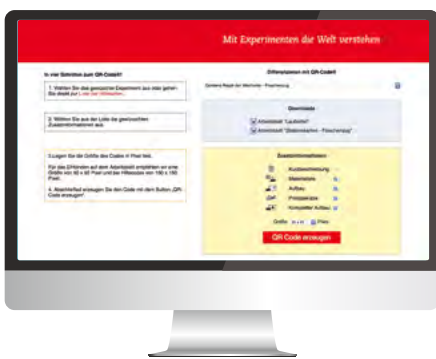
Mit Experimenten die Welt verstehen

In vier Schritten zum QR-Code!!

1. Wählen Sie das gewünschte Experiment aus oder geben Sie direkt zur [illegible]

2. Wählen Sie aus der Liste die gewünschten Zusatzinformationen aus.

3. Legen Sie die Größe des Codes in Pixel fest.

Für das Einbinden auf dem Arbeitsblatt empfehlen wir eine Größe von 60 x 60 Pixel und bei Hilfestellen von 150 x 150 Pixel.

4. Abschließend erzeugen Sie den Code mit dem Button „QR-Code erzeugen"

Differenzieren mit QR-Code!!

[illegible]

Download

Arbeitsblatt "Laufwerk"

Arbeitsblatt "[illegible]"

Zusatzinformationen

Kurzbeschreibung

Materialien

Aufbau

Protokollblatt

Kompletter Aufbau

Größe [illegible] Pixel

QR Code erzeugen